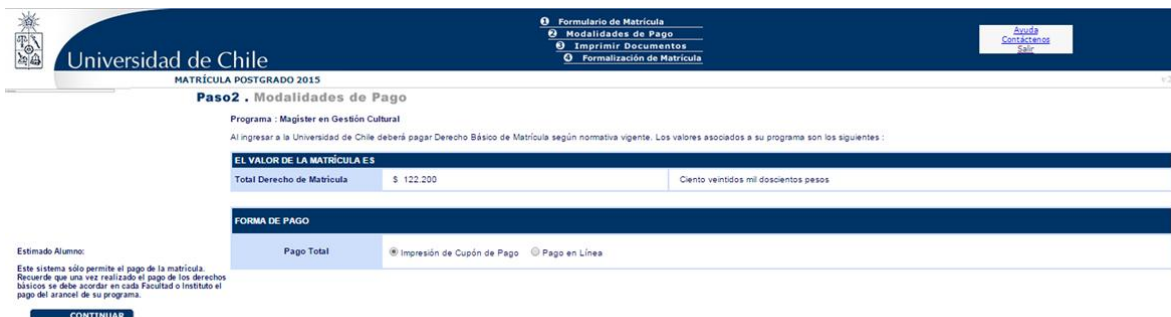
Universidad de Chile

❶ Formulario de Matrícula
❷ Modalidades de Pago
❸ Imprimir Documentos
❹ Formalización de Matrícula

Ayuda
Contáctenos
Salir

MATRÍCULA POSTGRADO 2015

v3

Paso2 . Modalidades de Pago

Programa : Magister en Gestión Cultural

Al ingresar a la Universidad de Chile deberá pagar Derecho Básico de Matrícula según normativa vigente. Los valores asociados a su programa son los siguientes :

| EL VALOR DE LA MATRÍCULA ES | | |
|---|---|---|
| Total Derecho de Matrícula | $ 122.200 | Ciento veintidos mil doscientos pesos |

| FORMA DE PAGO | |
|---|---|
| Pago Total | Impresión de Cupón de Pago  Pago en Línea |

Estimado Alumno:

Este sistema sólo permite el pago de la matrícula. Recuerde que una vez realizado el pago de los derechos básicos se debe acordar en cada Facultad o Instituto el pago del arancel de su programa.

CONTINUAR